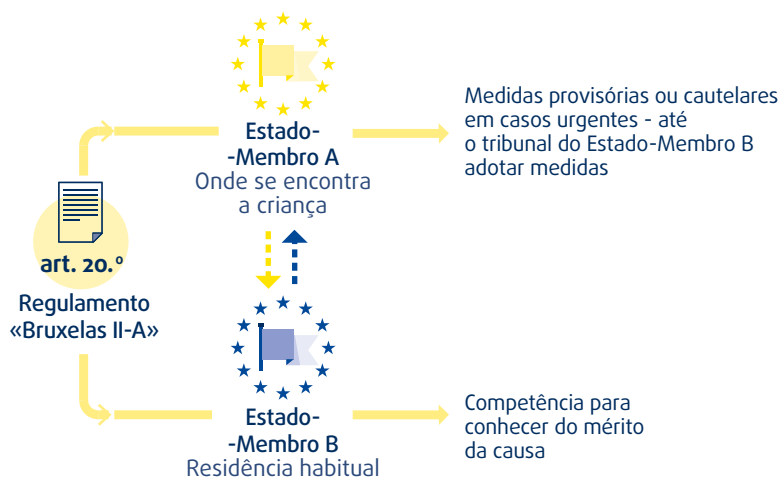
art. 20.º

Regulamento «Bruxelas II-A»

Estado-
-Membro A
Onde se encontra a criança

Medidas provisórias ou cautelares em casos urgentes - até o tribunal do Estado-Membro B adotar medidas

Estado-
-Membro B
Residência habitual

Competência para conhecer do mérito da causa